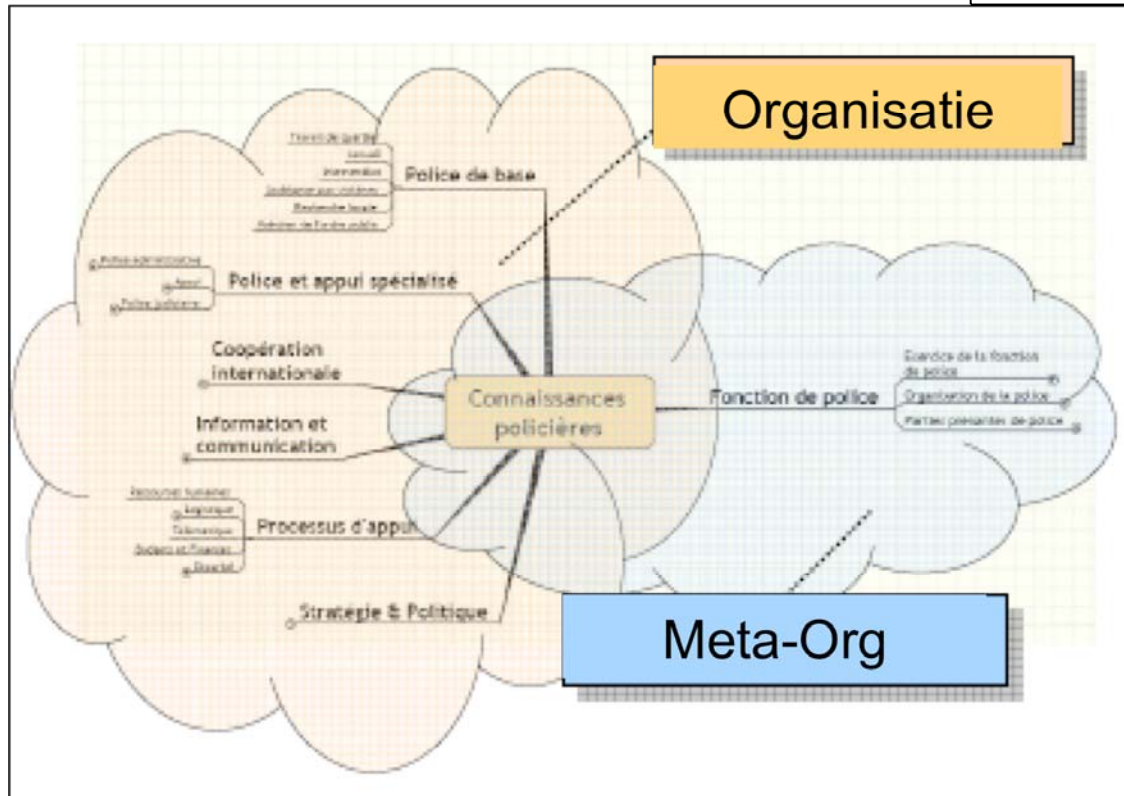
Organisatie

Travail de quartier
Accueil
Intervention
Assistance aux victimes
Recherche locale
Maintien de l'ordre public
Police de base

Police administrative
Appui
Police judiciaire
Police et appui spécialisé

Coopération internationale

Information et communication

Ressources humaines
Logistique
Télématique
Budgets et Finances
Sécurité
Processus d'appui

Stratégie & Politique

Connaissances policières

Fonction de police
Exercice de la fonction de police
Organisation de la police
Partner prestataires de police

Meta-Org